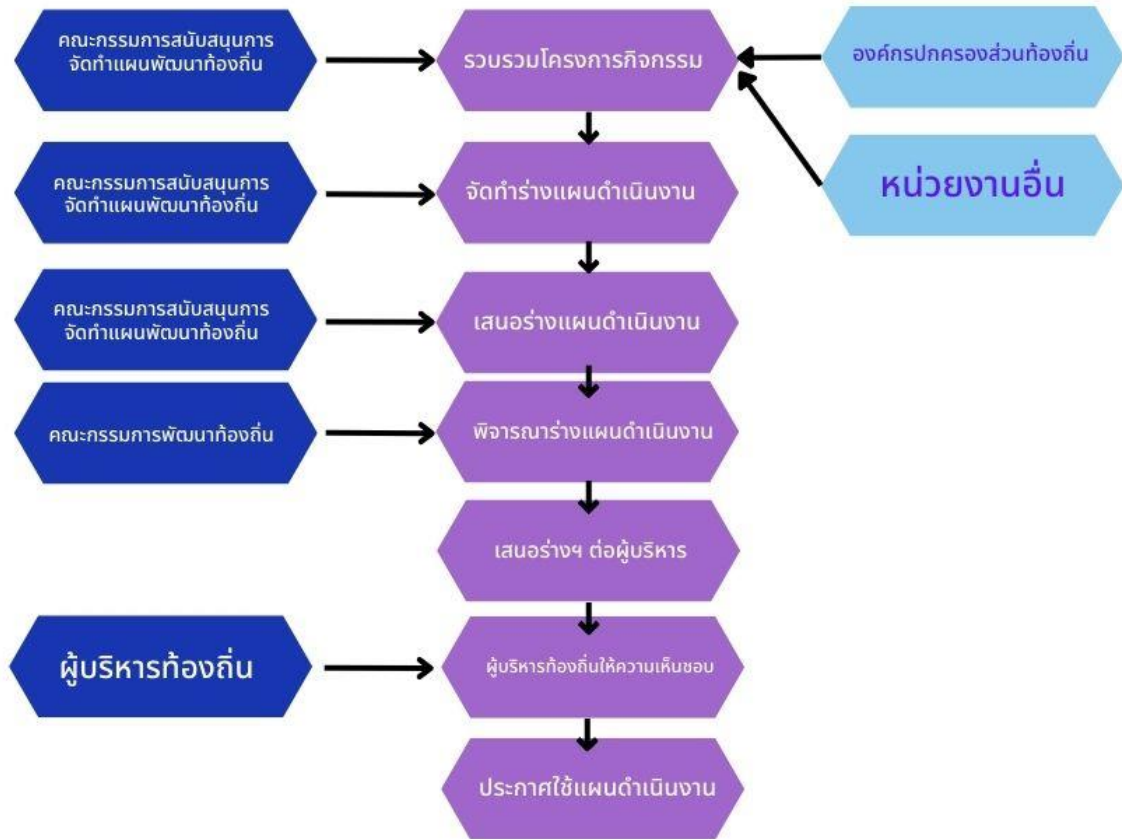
คณะกรรมการสนับสนุนการจัดทำแผนพัฒนาท้องถิ่น

รวบรวมโครงการกิจกรรม

องค์กรปกครองส่วนท้องถิ่น

หน่วยงานอื่น

คณะกรรมการสนับสนุนการจัดทำแผนพัฒนาท้องถิ่น

จัดทำร่างแผนดำเนินงาน

คณะกรรมการสนับสนุนการจัดทำแผนพัฒนาท้องถิ่น

เสนอร่างแผนดำเนินงาน

คณะกรรมการพัฒนาท้องถิ่น

พิจารณาร่างแผนดำเนินงาน

เสนอร่างฯ ต่อผู้บริหาร

ผู้บริหารท้องถิ่น

ผู้บริหารท้องถิ่นให้ความเห็นชอบ

ประกาศใช้แผนดำเนินงาน